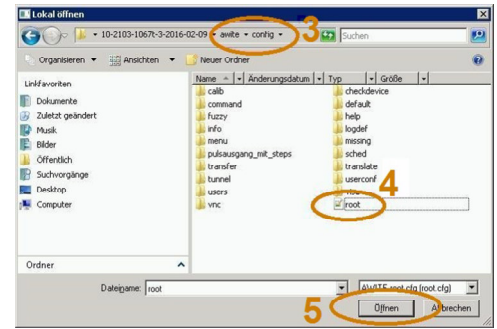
Lokal öffnen

10-2103-1067t-3-2016-02-09 ▸ awite ▸ config ▸ 3 Suchen

Organisieren ▾ Ansichten ▾ Neuer Ordner

Linkfavoriten
Dokumente
Zuletzt geändert
Musik
Bilder
Öffentlich
Suchvorgänge
Desktop
Computer

Name | Änderungsdatum | Typ | Größe

calib
command
fuzzy
info
menu
pulsausgang_mit_steps
transfer
tunnel
users
vnc

checkdevice
default
help
logdef
missing
sched
translate
userconf
4
root

Ordner

Dateiname: root
AWITE root cfg (root.cfg)

5 Öffnen Abbrechen